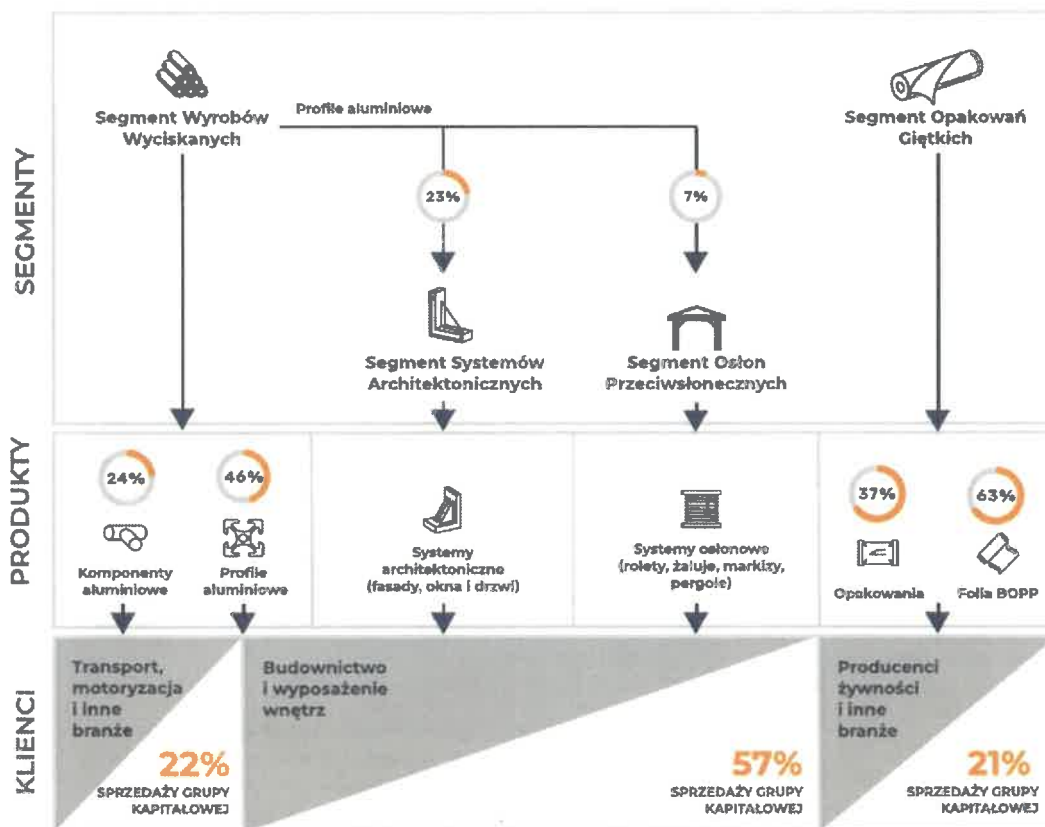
SEGMENTY

Segment Wyrobów Wyciskanych

Profile aluminiowe

23%

7%

Segment Opakowań Giętkich

Segment Systemów Architektonicznych

Segment Osłon Przeciwsłonecznych

PRODUKTY

24%

46%

Komponenty aluminiowe

Profile aluminiowe

Systemy architektoniczne (fasady, okna i drzwi)

Systemy osłonowe (rolety, żaluje, markizy, pergole)

37%

63%

Opakowania

Folia BOPP

KLIENCI

Transport, motoryzacja i inne branże

22%

SPRZEDAŻY GRUPY KAPITAŁOWEJ

Budownictwo i wyposażenie wnętrz

57%

SPRZEDAŻY GRUPY KAPITAŁOWEJ

Producenci żywności i inne branże

21%

SPRZEDAŻY GRUPY KAPITAŁOWEJ